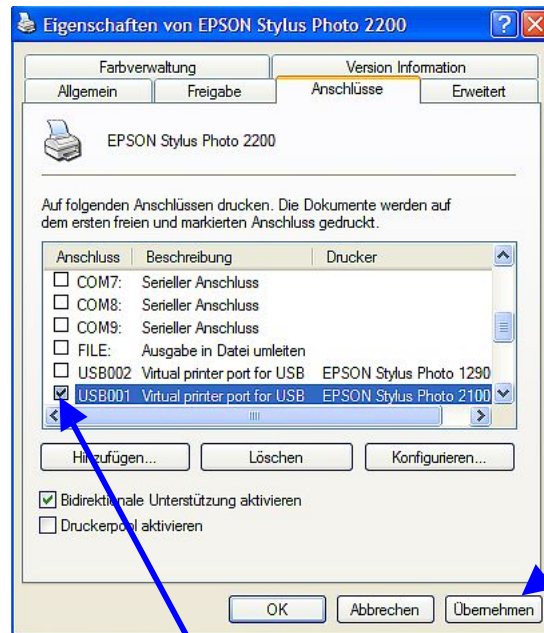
Eigenschaften von EPSON Stylus Photo 2200

Farbverwaltung
Version Information
Allgemein
Freigabe
Anschlüsse
Erweitert

EPSON Stylus Photo 2200

Auf folgenden Anschlüssen drucken. Die Dokumente werden auf dem ersten freien und markierten Anschluss gedruckt.

| Anschluss | Beschreibung | Drucker |
|---|---|---|
| COM7: | Serieller Anschluss | |
| COM8: | Serieller Anschluss | |
| COM9: | Serieller Anschluss | |
| FILE: | Ausgabe in Datei umleiten | |
| USB002 | Virtual printer port for USB | EPSON Stylus Photo 1290 |
| USB001 | Virtual printer port for USB | EPSON Stylus Photo 2100 |

Hinzufügen...
Löschen
Konfigurieren...

Bidirektionale Unterstützung aktivieren
Druckerpool aktivieren

OK
Abbrechen
Übernehmen